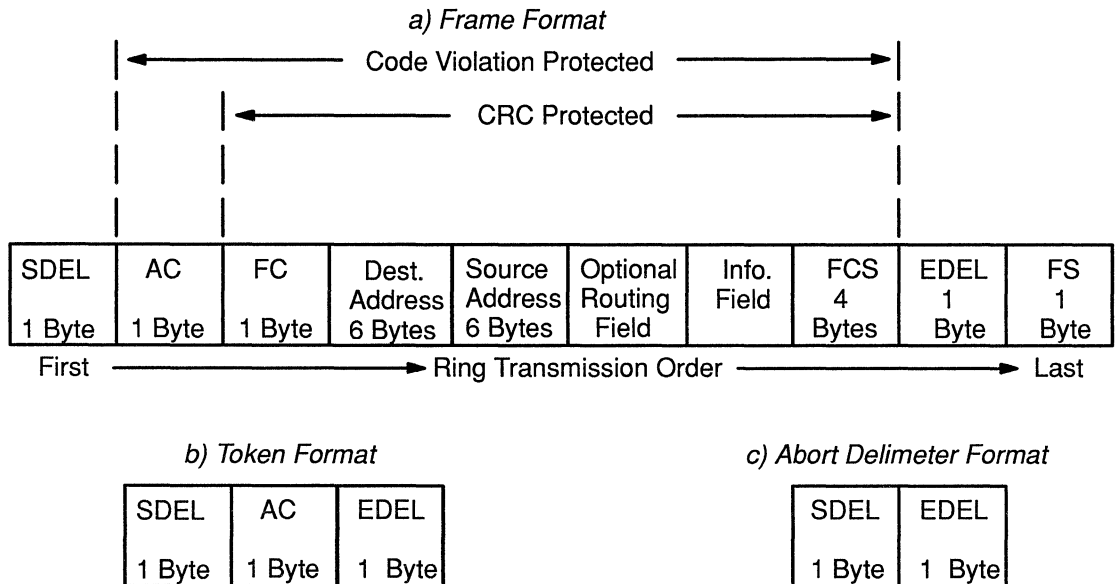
a) Frame Format

Code Violation Protected

CRC Protected

| SDEL 1 Byte | AC 1 Byte | FC 1 Byte | Dest. Address 6 Bytes | Source Address 6 Bytes | Optional Routing Field | Info. Field | FCS 4 Bytes | EDEL 1 Byte | FS 1 Byte |
|---|---|---|---|---|---|---|---|---|---|

First Ring Transmission Order Last

b) Token Format

| SDEL 1 Byte | AC 1 Byte | EDEL 1 Byte |
|---|---|---|

c) Abort Delimeter Format

| SDEL 1 Byte | EDEL 1 Byte |
|---|---|